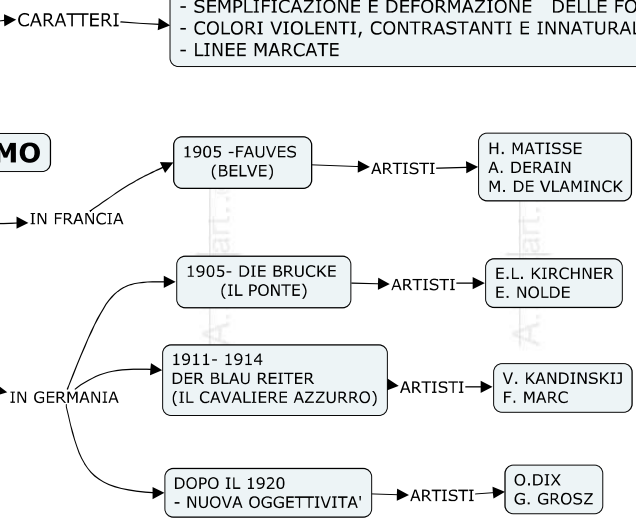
CARATTERI

- SEMPLIFICAZIONE E DEFORMAZIONE DELLE FO
- COLORI VIOLENTI, CONTRASTANTI E INNATURAL
- LINEE MARCATE

MO

IN FRANCIA

1905 -FAUVES (BELVE)

ARTISTI

H. MATISSE
A. DERAIN
M. DE VLAMINCK

IN GERMANIA

1905- DIE BRUCKE (IL PONTE)

ARTISTI

E.L. KIRCHNER
E. NOLDE

1911- 1914
DER BLAU REITER
(IL CAVALIERE AZZURRO)

ARTISTI

V. KANDINSKIJ
F. MARC

DOPO IL 1920
- NUOVA OGGETTIVITA'

ARTISTI

O.DIX
G. GROSZ